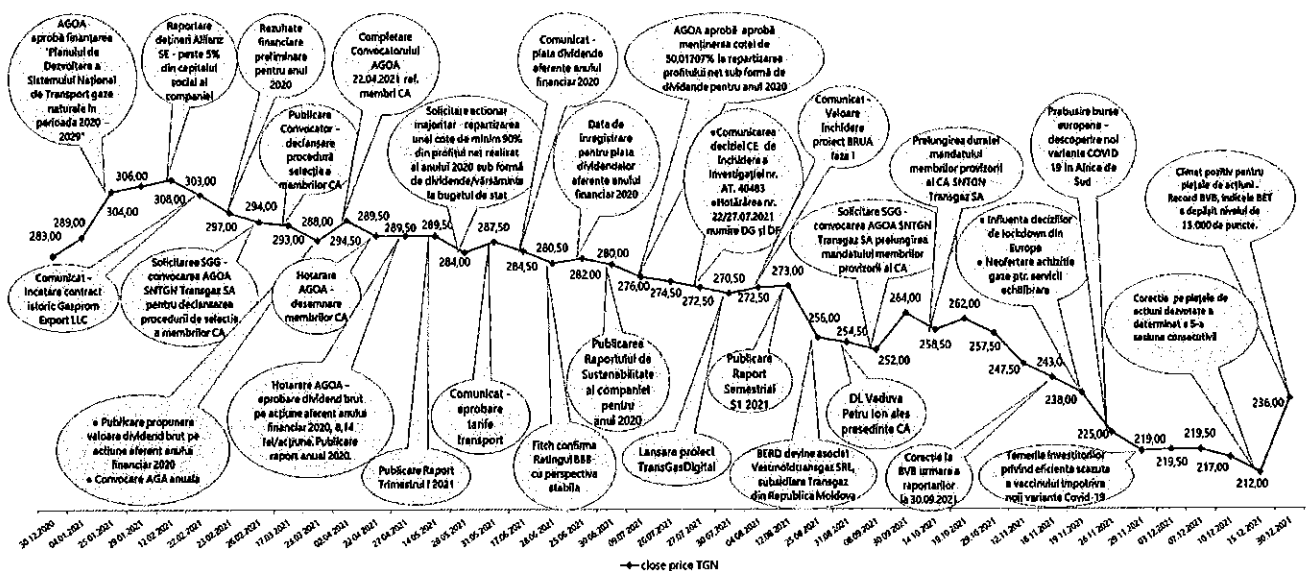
AGOA aprobă finanțarea "Planului de Dezvoltare a Sistemului Național de Transport gaze naturale în perioada 2020 - 2029"

Raportare dețineri Allianz SE - peste 5% din capitalul social al companiei

Rezultate financiare preliminare pentru anul 2020

Completare Convocatorului AGOA 22.04.2021 ref. membri CA

Comunicat - plata dividende aferente anului financiar 2020

AGOA aprobă aprobă menținerea cotei de 50,01707% la repartizarea profitului net sub formă de dividende pentru anul 2020

Comunicat - Valoare închidere proiect BRUA faza I

Prelungirea duratei mandatului membrilor provizorii al CA SNTGN Transgaz SA

Prabușire burse europene - descoperire noi variante COVID 19 în Africa de Sud

Climat pozitiv pentru piețele de acțiuni - Record BVB, indicele BET a depășit nivelul de 13.000 de puncte.

Publicare Convocator - declanșare procedură selecție a membrilor CA

Solicitare acționar majoritar repartizarea unei cote de minim 90% din profitul net realizat al anului 2020 sub formă de dividende/vărsăminte la bugetul de stat

Data de înregistrare pentru plata dividendelor aferente anului financiar 2020

•Comunicarea deciziei CE de închidere a investigației nr. AT. 40483 •Hotărârea nr. 22/27.07.2021 numire DG și DF

Solicitare SGG - convocarea AGOA SNTGN Transgaz SA prelungirea mandatului membrilor provizorii al CA

• Influența deciziilor de lockdown din Europa • Neofertare achiziție gaze ptr. servicii echilibrare

Corecție pe piețele de acțiuni dezvoltate a determinat a 5-a sesiune consecutivă

283,00 289,00 306,00 304,00 308,00 303,00 297,00 294,00 293,00 288,00 294,50 289,50 289,50 289,50 284,00 287,50 284,50 280,50 282,00 280,00 276,00 274,50 272,50 270,50 272,50 273,00 256,00 254,50 252,00 264,00 258,50 262,00 257,50 247,50 243,0 238,00 225,00 219,00 219,50 219,50 217,00 212,00 236,00

Comunicat - încetare contract istoric Gazprom Export LLC

Solicitarea SGG - convocarea AGOA SNTGN Transgaz SA pentru declanșarea procedurii de selecție a membrilor CA

Hotarare AGOA - desemnare membrilor CA

Publicarea Raportului de Sustenabilitate al companiei pentru anul 2020

Publicare Raport Semestrial S1 2021

DL Vaduva Petru Ion ales presedinte CA

Hotarare AGOA - aprobare dividend brut pe acțiune aferent anului financiar 2020, 8,14 lei/acțiune. Publicare raport anual 2020.

Comunicat - aprobare tarife transport

• Publicare propunere valoare dividend brut pe acțiune aferent anului financiar 2020 • Convocare AGA anuala

Publicare Raport Trimestrial I 2021

Fitch confirma Ratingul BBB- cu perspectiva stabila

Lansare proiect TransGasDigital

BERD devine asociat Vestmoldtransgaz SRL, subsidiara Transgaz din Republica Moldova

Corecție la BVB urmare a raportarilor la 30.09.2021

Temerile investitorilor privind eficienta scazuta a vaccinului împotriva noii variante Covid-19

30.12.2020 04.01.2021 25.01.2021 29.01.2021 12.02.2021 22.02.2021 23.02.2021 26.02.2021 17.03.2021 24.03.2021 02.04.2021 22.04.2021 27.04.2021 14.05.2021 28.05.2021 31.05.2021 17.06.2021 28.06.2021 25.06.2021 30.06.2021 09.07.2021 20.07.2021 27.07.2021 30.07.2021 04.08.2021 12.08.2021 25.08.2021 31.08.2021 08.09.2021 30.09.2021 14.10.2021 18.10.2021 29.10.2021 12.11.2021 18.11.2021 19.11.2021 26.11.2021 29.11.2021 03.12.2021 07.12.2021 10.12.2021 15.12.2021 30.12.2021

close price TGN